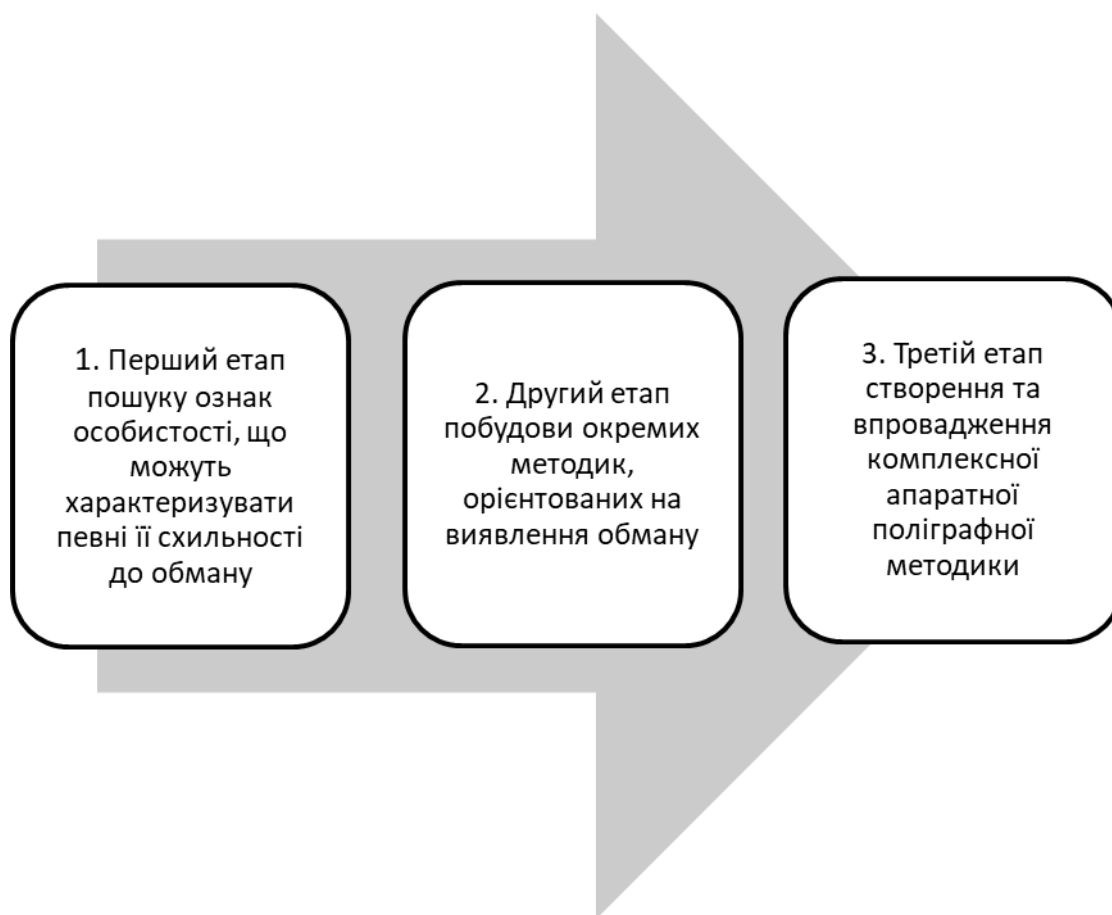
1. Перший етап пошуку ознак особистості, що можуть характеризувати певні її схильності до обману

2. Другий етап побудови окремих методик, орієнтованих на виявлення обману

3. Третій етап створення та впровадження комплексної апаратної поліграфної методики